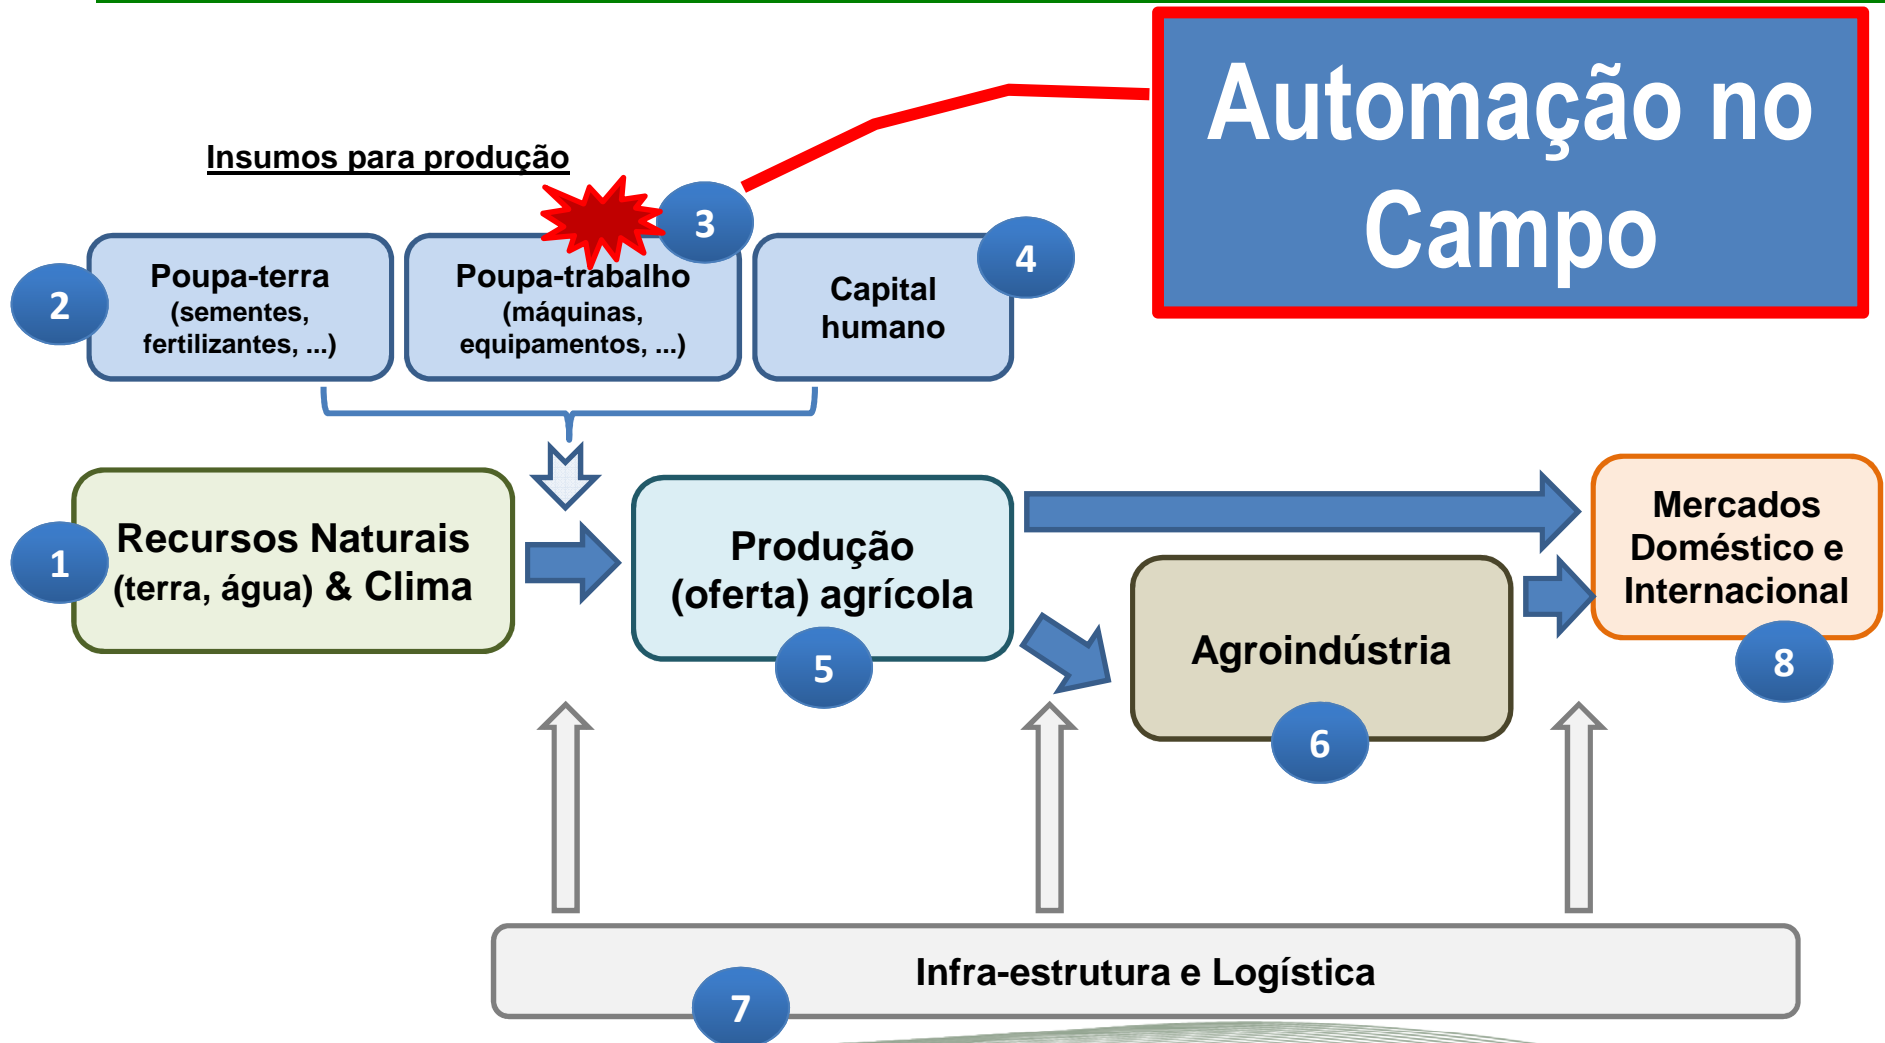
Automação no Campo

Insumos para produção

2 Poupa-terra (sementes, fertilizantes, ...)

3 Poupa-trabalho (máquinas, equipamentos, ...)

4 Capital humano

1 Recursos Naturais (terra, água) & Clima

5 Produção (oferta) agrícola

6 Agroindústria

8 Mercados Doméstico e Internacional

7 Infra-estrutura e Logística